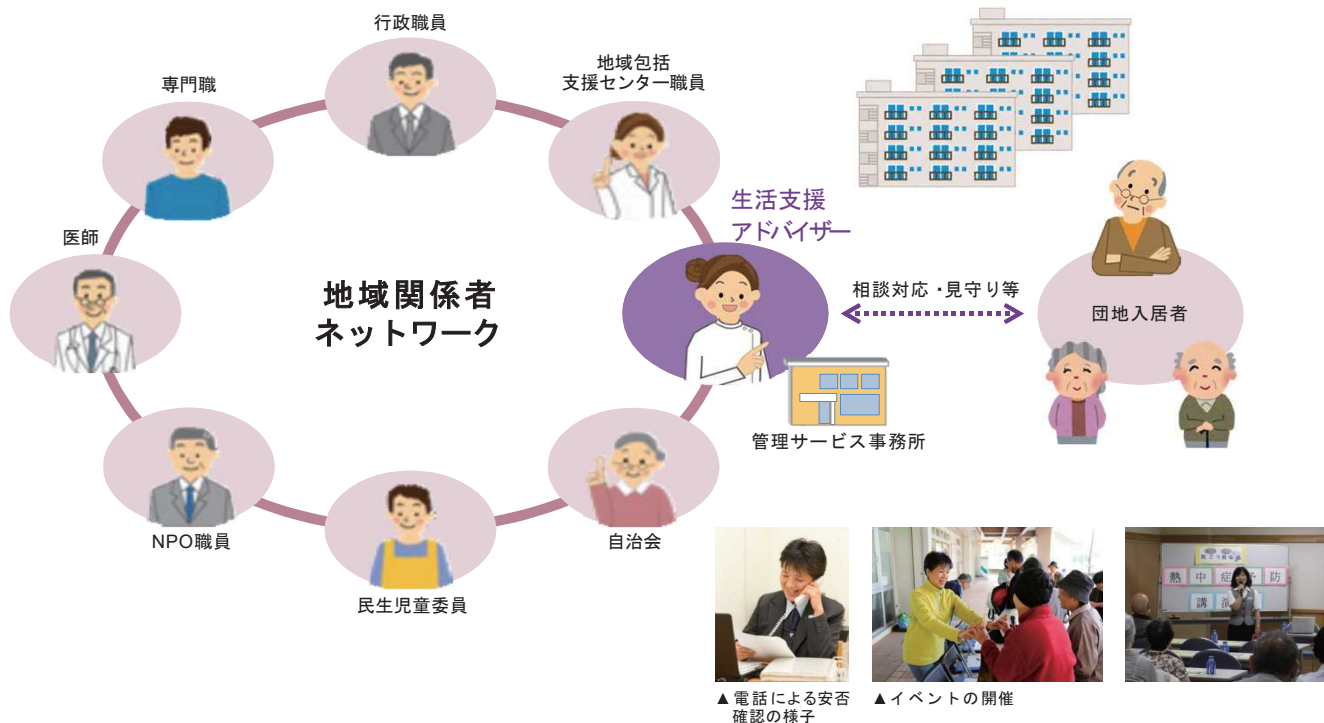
行政職員

専門職

地域包括
支援センター職員

医師

地域関係者
ネットワーク

生活支援
アドバイザー

相談対応・見守り等

団地入居者

管理サービス事務所

NPO職員

自治会

民生児童委員

熱 中 症 予 防
講 演

▲電話による安否確認の様子

▲イベントの開催